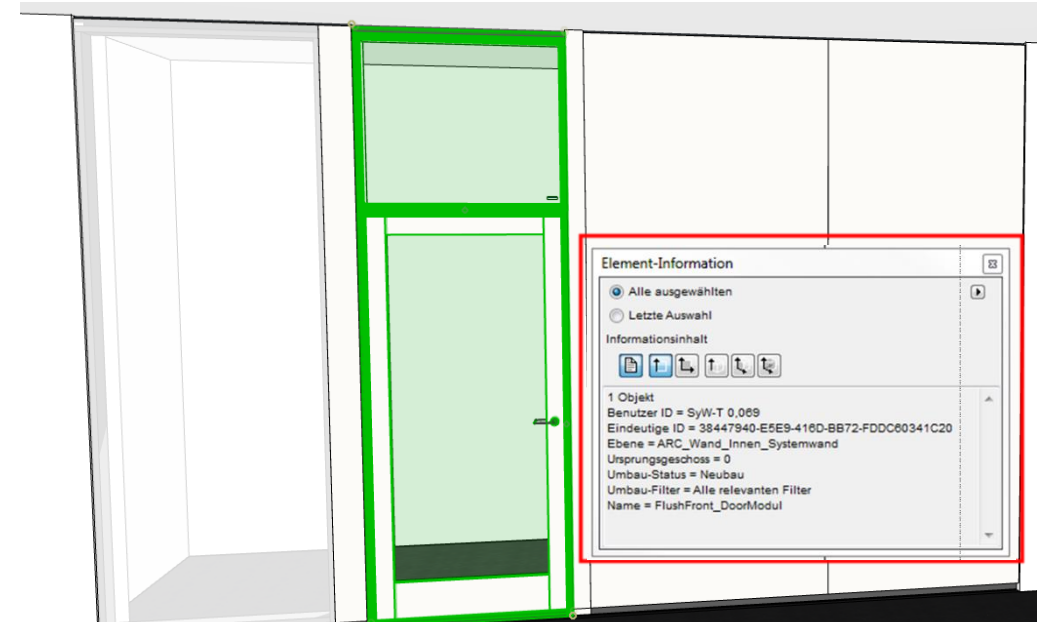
Element-Information

Alle ausgewählten

Letzte Auswahl

Informationsinhalt

1 Objekt
Benutzer ID = SyW-T 0,069
Eindeutige ID = 38447940-E5E9-416D-BB72-FDDC60341C20
Ebene = ARC_Wand_Innen_Systemwand
Ursprungsgeschoss = 0
Umbau-Status = Neubau
Umbau-Filter = Alle relevanten Filter
Name = FlushFront_DoorModul